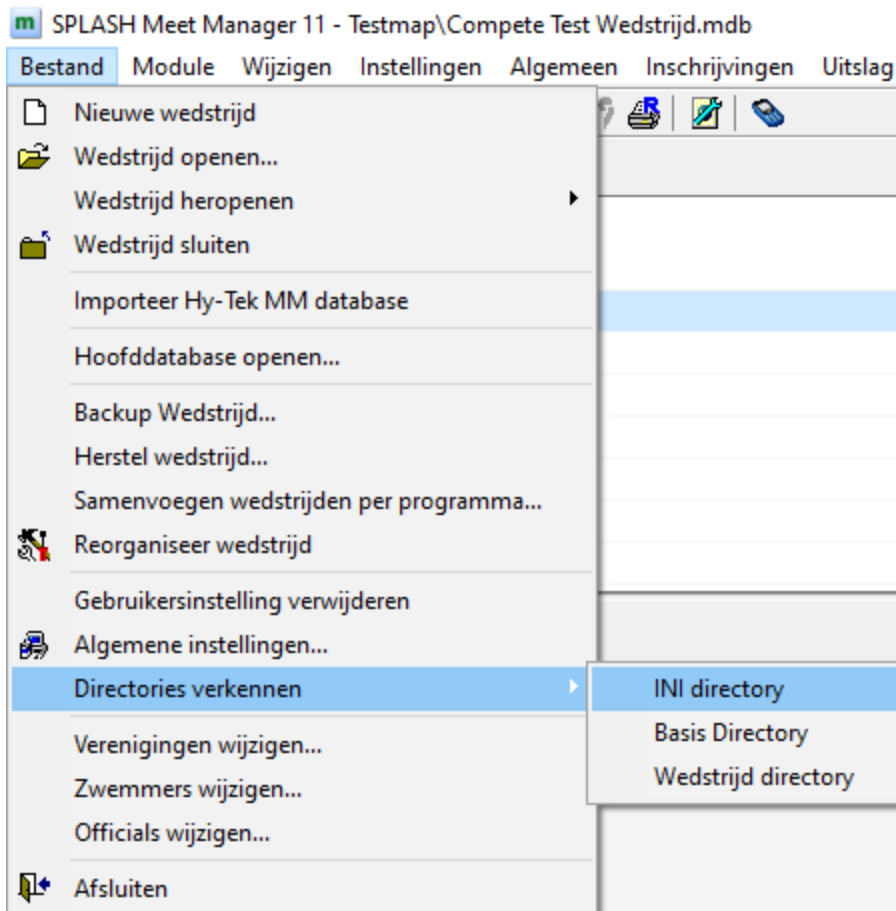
m SPLASH Meet Manager 11 - Testmap\Compete Test Wedstrijd.mdb

Bestand Module Wijzigen Instellingen Algemeen Inschrijvingen Uitslag

Nieuwe wedstrijd
Wedstrijd openen...
Wedstrijd heropenen
Wedstrijd sluiten
Importeer Hy-Tek MM database
Hoofddatabase openen...
Backup Wedstrijd...
Herstel wedstrijd...
Samenvoegen wedstrijden per programma...
Reorganiseer wedstrijd
Gebruikersinstelling verwijderen
Algemene instellingen...
Directories verkennen
Verenigingen wijzigen...
Zwemmers wijzigen...
Officials wijzigen...
Afsluiten

INI directory
Basis Directory
Wedstrijd directory